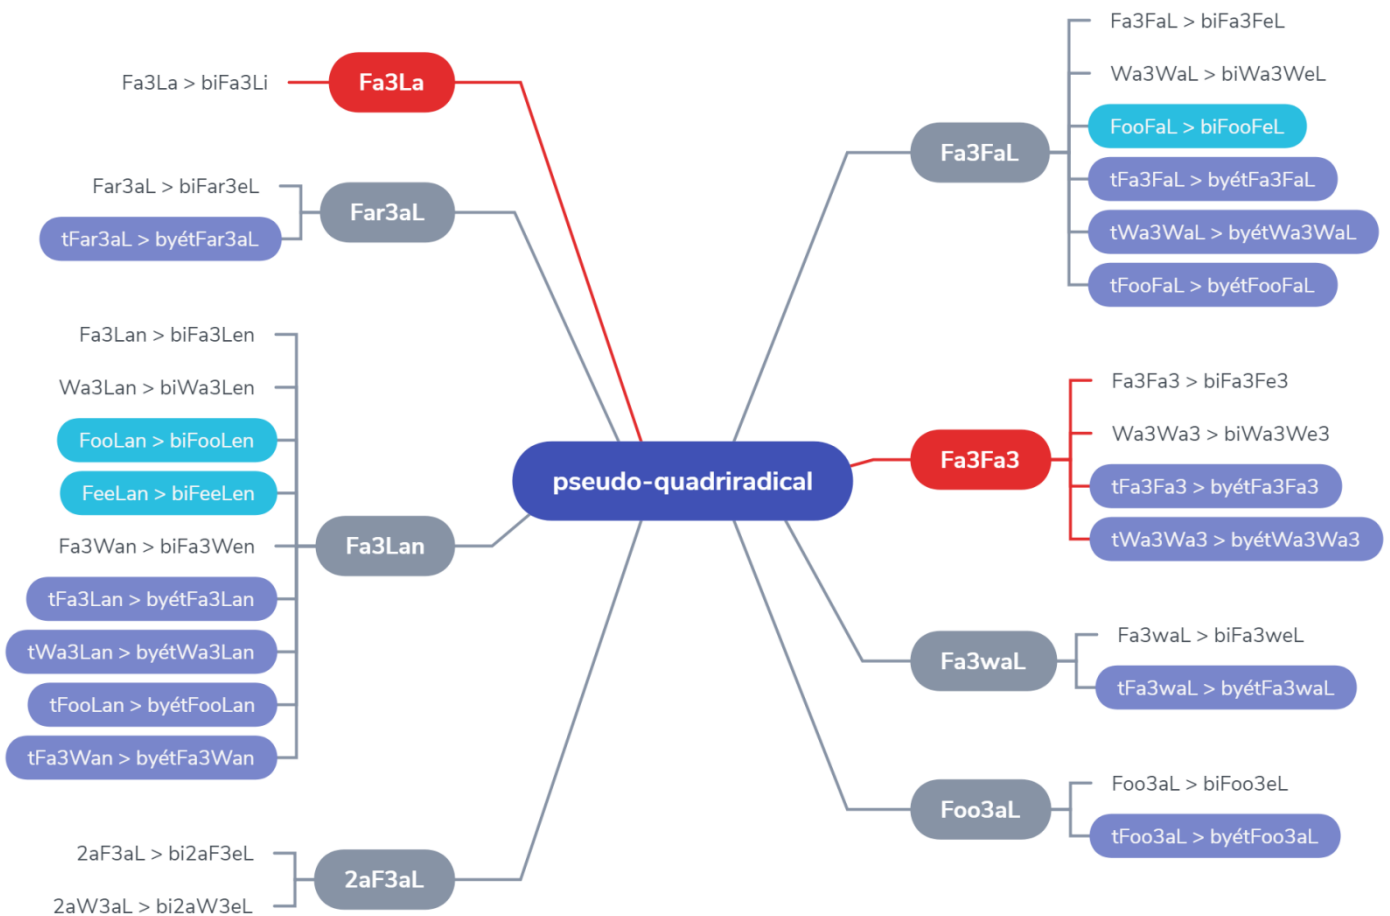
pseudo-quadriradical

Fa3La
Fa3La > biFa3Li

Far3aL
Far3aL > biFar3eL
tFar3aL > byétFar3aL

Fa3Lan
Fa3Lan > biFa3Len
Wa3Lan > biWa3Len
FooLan > biFooLen
FeeLan > biFeeLen
Fa3Wan > biFa3Wen
tFa3Lan > byétFa3Lan
tWa3Lan > byétWa3Lan
tFooLan > byétFooLan
tFa3Wan > byétFa3Wan

2aF3aL
2aF3aL > bi2aF3eL
2aW3aL > bi2aW3eL

Fa3FaL
Fa3FaL > biFa3FeL
Wa3WaL > biWa3WeL
FooFaL > biFooFeL
tFa3FaL > byétFa3FaL
tWa3WaL > byétWa3WaL
tFooFaL > byétFooFaL

Fa3Fa3
Fa3Fa3 > biFa3Fe3
Wa3Wa3 > biWa3We3
tFa3Fa3 > byétFa3Fa3
tWa3Wa3 > byétWa3Wa3

Fa3waL
Fa3waL > biFa3weL
tFa3waL > byétFa3waL

Foo3aL
Foo3aL > biFoo3eL
tFoo3aL > byétFoo3aL